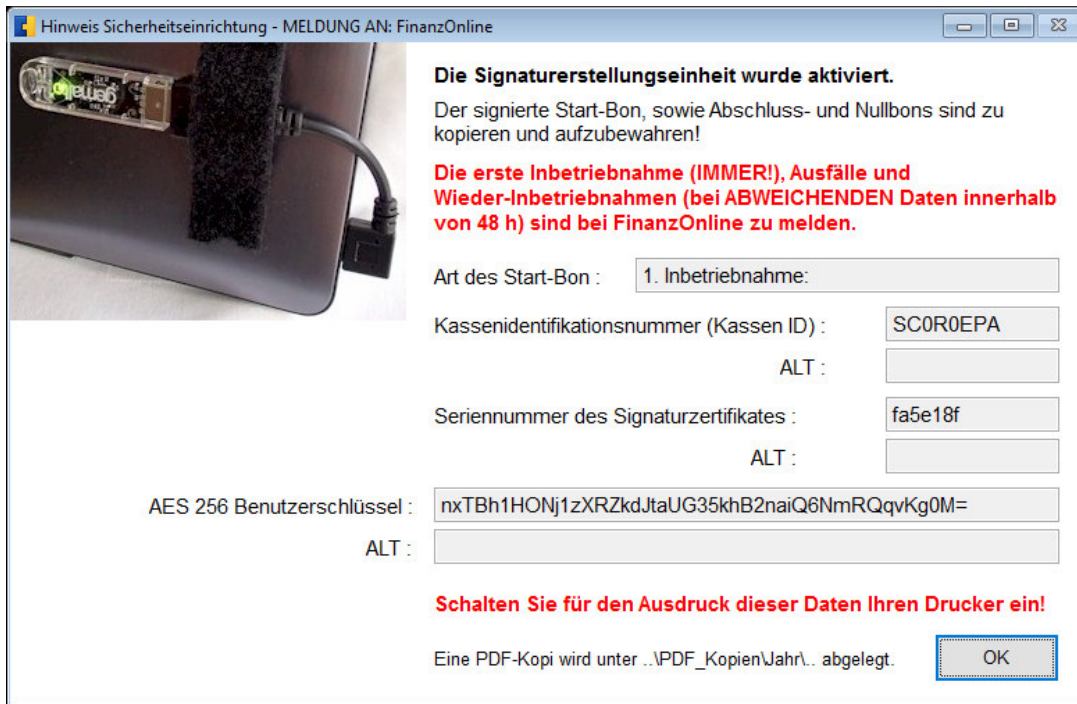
Hinweis Sicherheitseinrichtung - MELDUNG AN: FinanzOnline

Die Signaturerstellungseinheit wurde aktiviert.

Der signierte Start-Bon, sowie Abschluss- und Nullbons sind zu kopieren und aufzubewahren!

Die erste Inbetriebnahme (IMMER!), Ausfälle und Wieder-Inbetriebnahmen (bei ABWEICHENDEN Daten innerhalb von 48 h) sind bei FinanzOnline zu melden.

Art des Start-Bon : 1. Inbetriebnahme:

Kassenidentifikationsnummer (Kassen ID) : SC0R0EPA

ALT :

Seriennummer des Signaturzertifikates : fa5e18f

ALT :

AES 256 Benutzerschlüssel : nxTBh1HONj1zXRZkdJtaUG35khB2naiQ6NmRQqvKg0M=

ALT :

Schalten Sie für den Ausdruck dieser Daten Ihren Drucker ein!

Eine PDF-Kopi wird unter ..\PDF_Kopien\Jahr\.. abgelegt.

OK